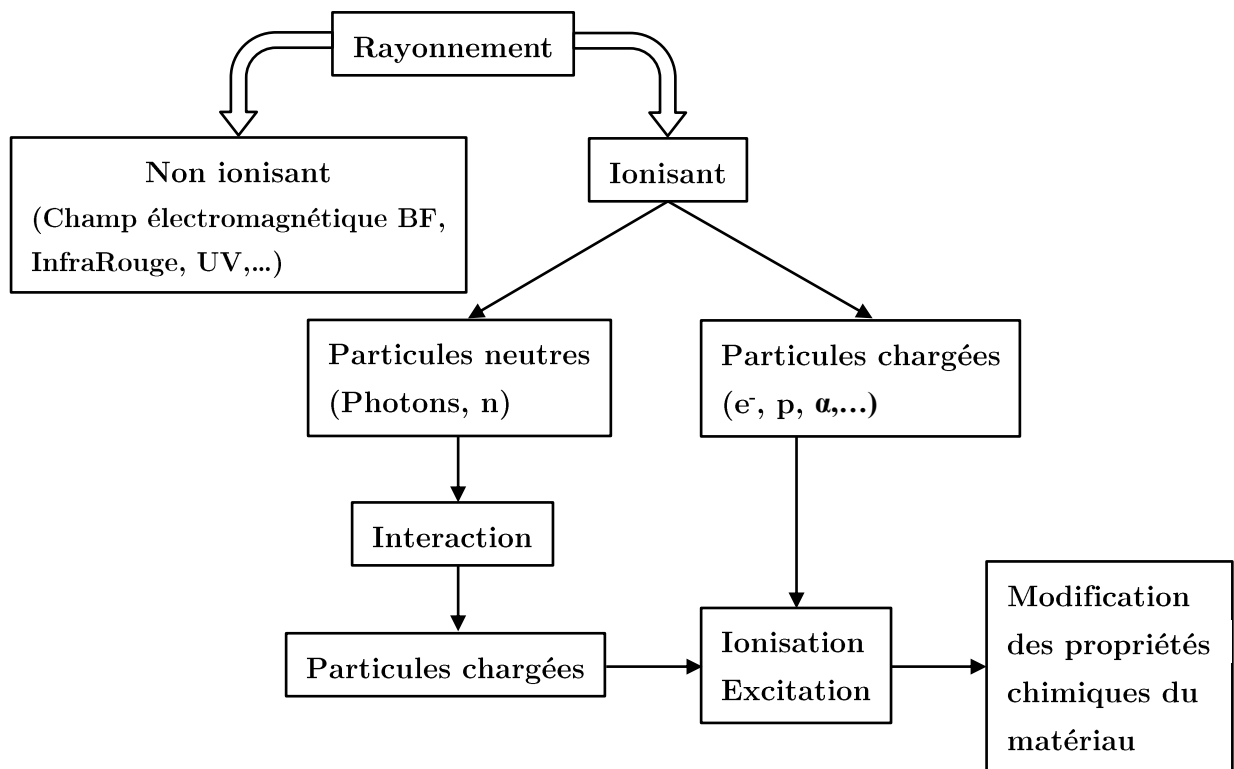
Rayonnement

Non ionisant
(Champ électromagnétique BF, InfraRouge, UV,...)

Ionisant

Particules neutres
(Photons, n)

Particules chargées
($e^-$, p, $\alpha$,...)

Interaction

Particules chargées

Ionisation
Excitation

Modification des propriétés chimiques du matériau